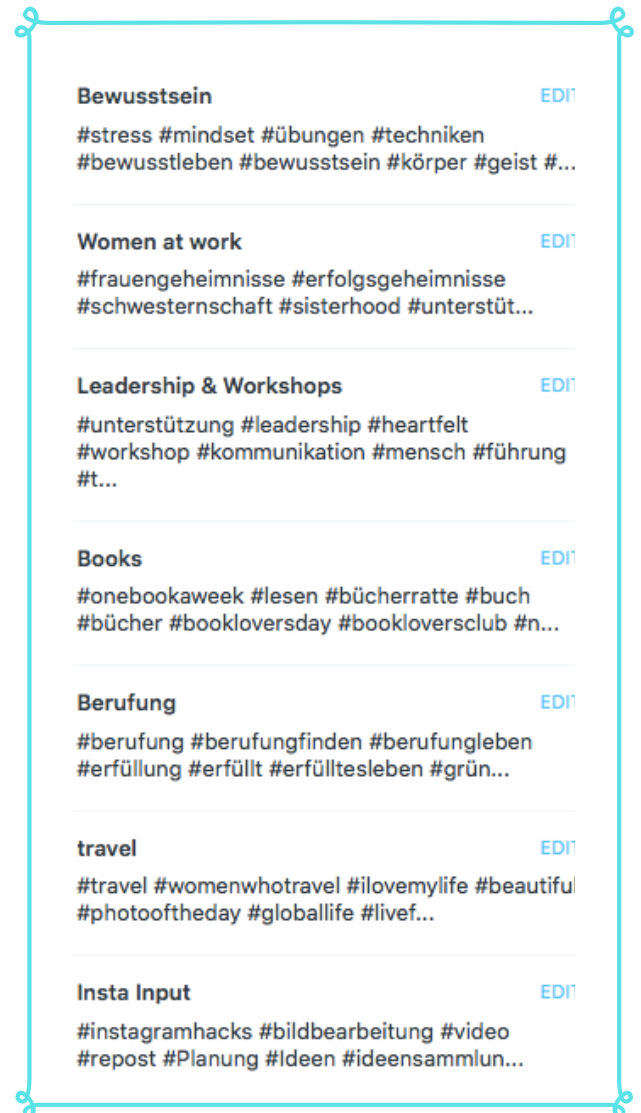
Bewusstsein
EDIT
#stress #mindset #übungen #techniken #bewusstleben #bewusstsein #körper #geist #...

Women at work
EDIT
#frauengeheimnisse #erfolgsgeheimnisse #schwesternschaft #sisterhood #unterstüt...

Leadership & Workshops
EDIT
#unterstützung #leadership #heartfelt #workshop #kommunikation #mensch #führung #t...

Books
EDIT
#onebookaweek #lesen #bücherratte #buch #bücher #bookloversday #bookloversclub #n...

Berufung
EDIT
#berufung #berufungfinden #berufungleben #erfüllung #erfüllt #erfülltesleben #grün...

travel
EDIT
#travel #womenwhotravel #ilovemylife #beautiful #photooftheday #globallife #livef...

Insta Input
EDIT
#instagramhacks #bildbearbeitung #video #repost #Planung #Ideen #ideensammlun...